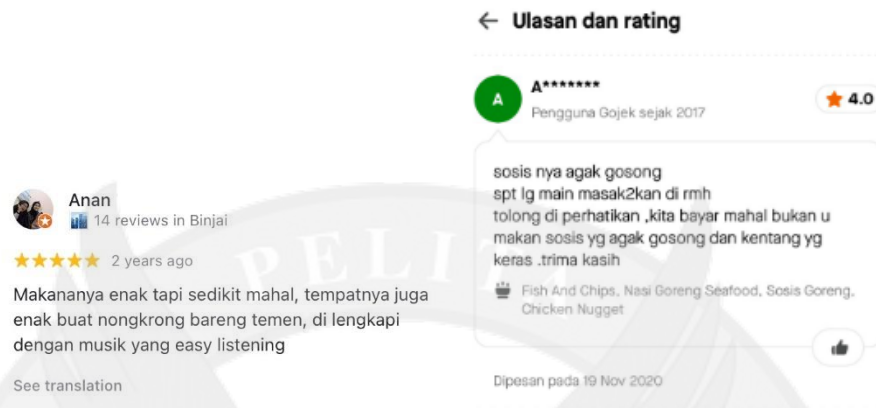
Anan
14 reviews in Binjai

2 years ago

Makanannya enak tapi sedikit mahal, tempatnya juga enak buat nongkrong bareng temen, di lengkapi dengan musik yang easy listening

See translation

← Ulasan dan rating

A

A*******
Pengguna Gojek sejak 2017

4.0

sosis nya agak gosong
spt lg main masak2kan di rmh
tolong di perhatikan ,kita bayar mahal bukan u makan sosis yg agak gosong dan kentang yg keras .trima kasih

Fish And Chips, Nasi Goreng Seafood, Sosis Goreng, Chicken Nugget

Dipesan pada 19 Nov 2020

PELITA